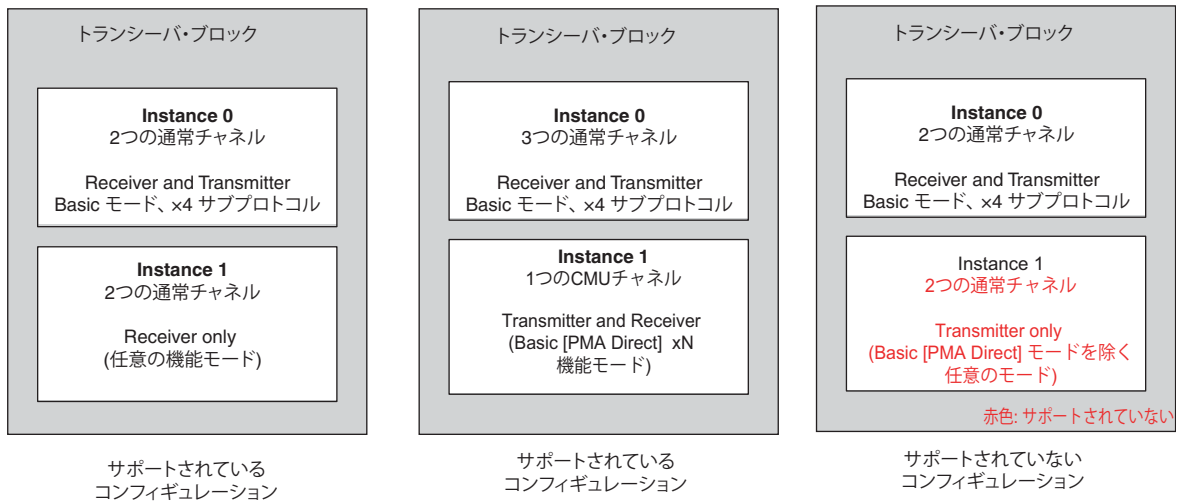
トランシーバ・ブロック

**Instance 0**
2つの通常チャネル

Receiver and Transmitter
Basic モード、×4 サブプロトコル

**Instance 1**
2つの通常チャネル

Receiver only
(任意の機能モード)

サポートされている
コンフィギュレーション

トランシーバ・ブロック

**Instance 0**
3つの通常チャネル

Receiver and Transmitter
Basic モード、×4 サブプロトコル

**Instance 1**
1つのCMUチャネル

Transmitter and Receiver
(Basic [PMA Direct] xN
機能モード)

サポートされている
コンフィギュレーション

トランシーバ・ブロック

**Instance 0**
2つの通常チャネル

Receiver and Transmitter
Basic モード、×4 サブプロトコル

Instance 1
2つの通常チャネル

Transmitter only
(Basic [PMA Direct] モードを除く
任意のモード)

赤色: サポートされていない

サポートされていない
コンフィギュレーション